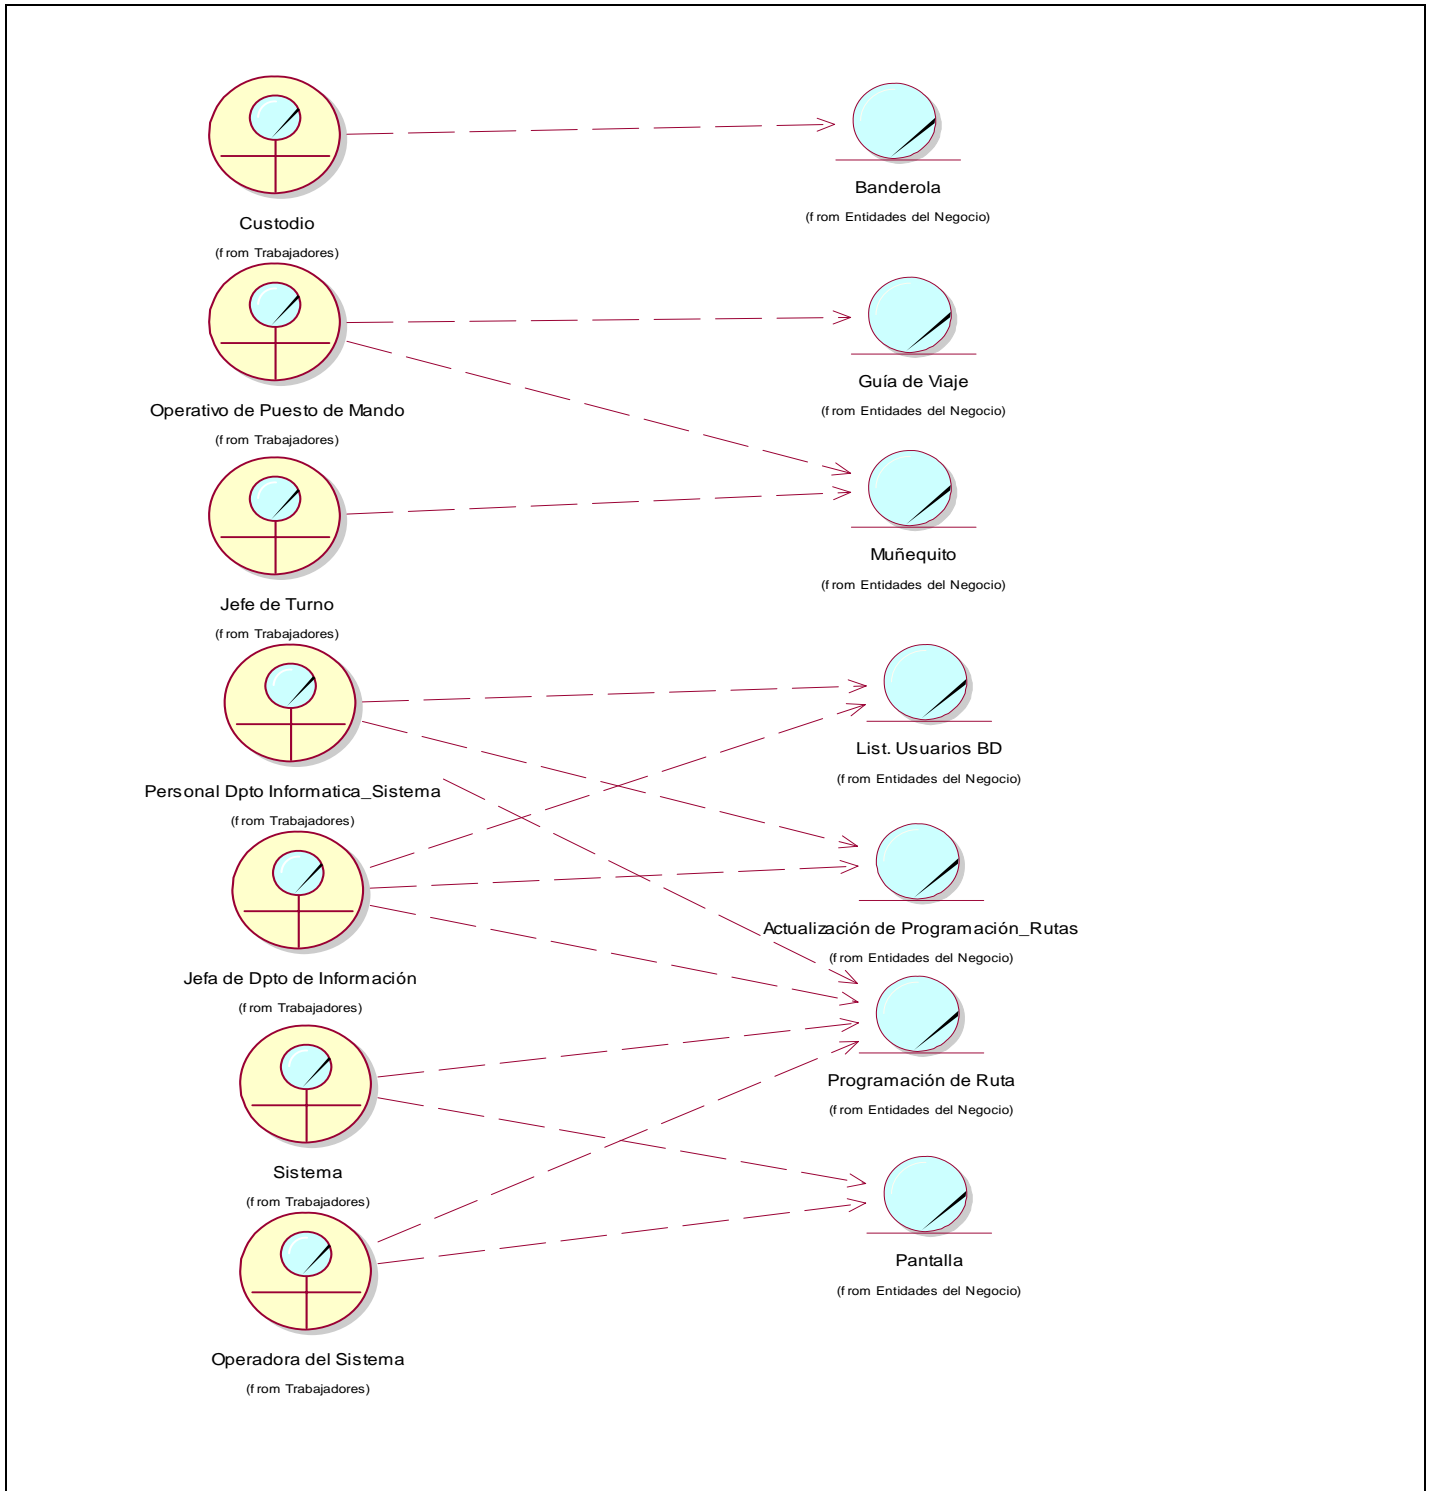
Custodio
(from Trabajadores)

Banderola
(from Entidades del Negocio)

Operativo de Puesto de Mando
(from Trabajadores)

Guía de Viaje
(from Entidades del Negocio)

Jefe de Turno
(from Trabajadores)

Muñequito
(from Entidades del Negocio)

Personal Dpto Informatica_Sistema
(from Trabajadores)

List. Usuarios BD
(from Entidades del Negocio)

Jefa de Dpto de Información
(from Trabajadores)

Actualización de Programación_Rutas
(from Entidades del Negocio)

Sistema
(from Trabajadores)

Programación de Ruta
(from Entidades del Negocio)

Operadora del Sistema
(from Trabajadores)

Pantalla
(from Entidades del Negocio)